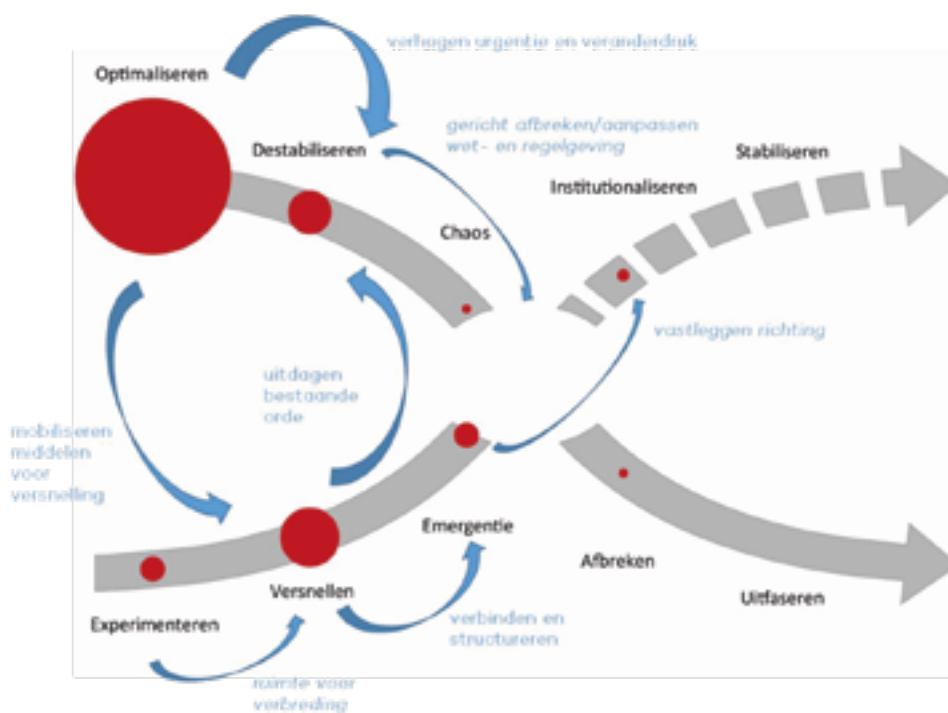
verhogen urgentie en veranderdruk

Optimaliseren

gericht afbreken/aanpassen wet- en regelgeving

Destabiliseren

Stabiliseren

Institutionaliseren

Chaos

vastleggen richting

uitdagen bestaande orde

mobiliseren middelen voor versnelling

Emergentie

Afbreken

Versnellen

verbinden en structureren

Uitfaseren

Experimenteren

ruimte voor verbreding